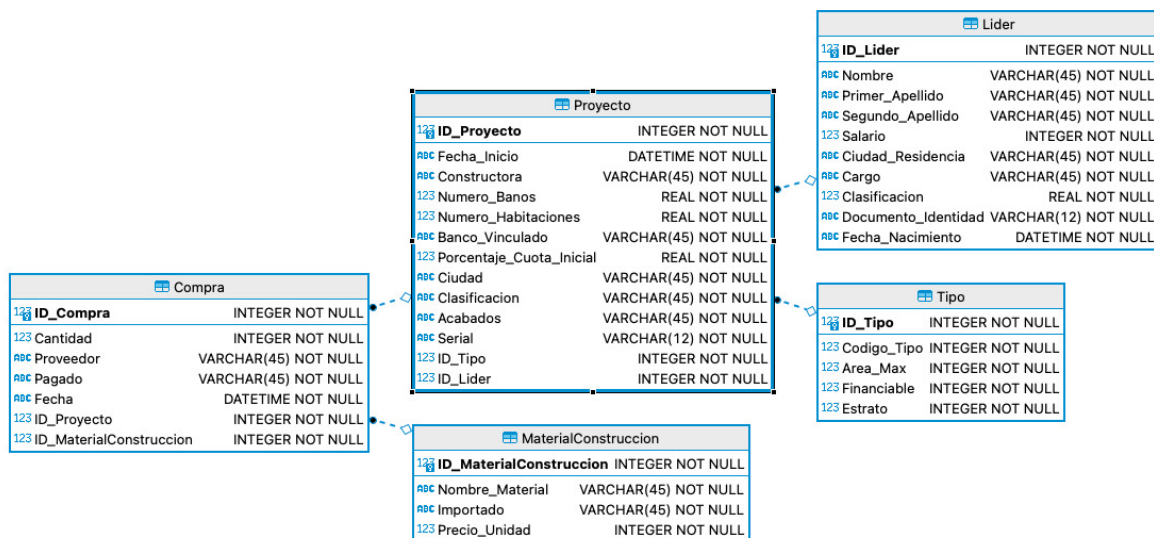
Lider

| | |
|---|---|
| 123 ID_Lider | INTEGER NOT NULL |
| ABC Nombre | VARCHAR(45) NOT NULL |
| ABC Primer_Apellido | VARCHAR(45) NOT NULL |
| ABC Segundo_Apellido | VARCHAR(45) NOT NULL |
| 123 Salario | INTEGER NOT NULL |
| ABC Ciudad_Residencia | VARCHAR(45) NOT NULL |
| ABC Cargo | VARCHAR(45) NOT NULL |
| 123 Clasificacion | REAL NOT NULL |
| ABC Documento_Identidad | VARCHAR(12) NOT NULL |
| ABC Fecha_Nacimiento | DATETIME NOT NULL |

Proyecto

| | |
|---|---|
| 123 ID_Proyecto | INTEGER NOT NULL |
| ABC Fecha_Inicio | DATETIME NOT NULL |
| ABC Constructora | VARCHAR(45) NOT NULL |
| 123 Numero_Banos | REAL NOT NULL |
| 123 Numero_Habitaciones | REAL NOT NULL |
| ABC Banco_Vinculado | VARCHAR(45) NOT NULL |
| 123 Porcentaje_Cuota_Inicial | REAL NOT NULL |
| ABC Ciudad | VARCHAR(45) NOT NULL |
| ABC Clasificacion | VARCHAR(45) NOT NULL |
| ABC Acabados | VARCHAR(45) NOT NULL |
| ABC Serial | VARCHAR(12) NOT NULL |
| 123 ID_Tipo | INTEGER NOT NULL |
| 123 ID_Lider | INTEGER NOT NULL |

Compra

| | |
|---|---|
| 123 ID_Compra | INTEGER NOT NULL |
| 123 Cantidad | INTEGER NOT NULL |
| ABC Proveedor | VARCHAR(45) NOT NULL |
| ABC Pagado | VARCHAR(45) NOT NULL |
| ABC Fecha | DATETIME NOT NULL |
| 123 ID_Proyecto | INTEGER NOT NULL |
| 123 ID_MaterialConstruccion | INTEGER NOT NULL |

Tipo

| | |
|---|---|
| 123 ID_Tipo | INTEGER NOT NULL |
| 123 Codigo_Tipo | INTEGER NOT NULL |
| 123 Area_Max | INTEGER NOT NULL |
| 123 Financiable | INTEGER NOT NULL |
| 123 Estrato | INTEGER NOT NULL |

MaterialConstruccion

| | |
|---|---|
| 123 ID_MaterialConstruccion | INTEGER NOT NULL |
| ABC Nombre_Material | VARCHAR(45) NOT NULL |
| ABC Importado | VARCHAR(45) NOT NULL |
| 123 Precio_Unidad | INTEGER NOT NULL |